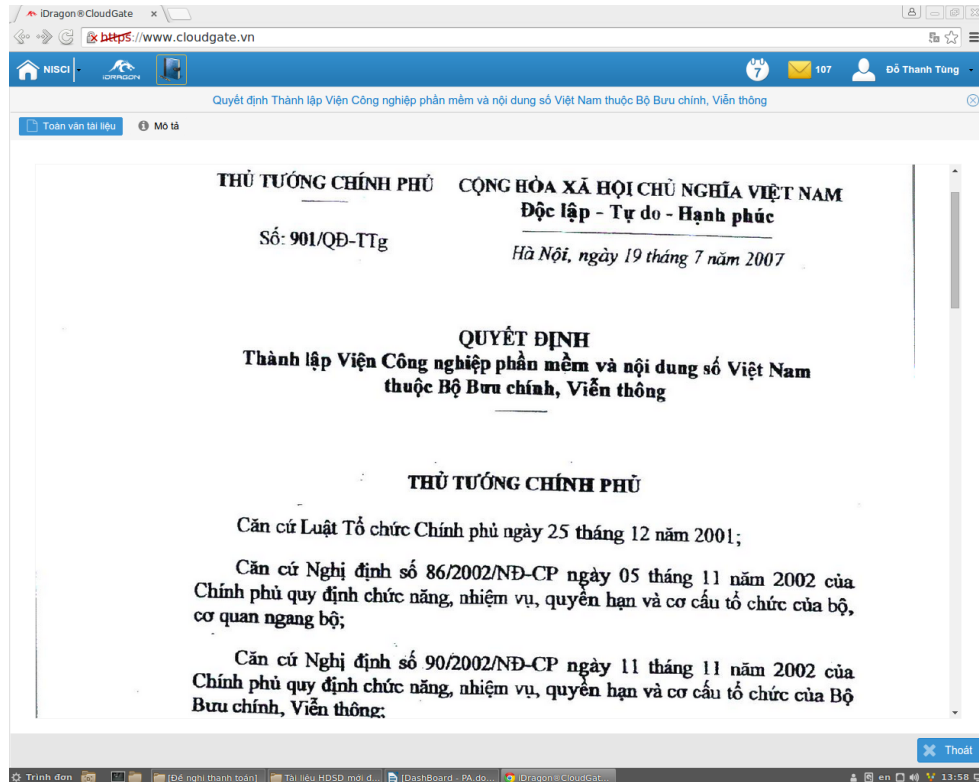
iDragon®CloudGate ×

https://www.cloudgate.vn

NISCI iDRAGON

7 107 Đỗ Thanh Tùng

Quyết định Thành lập Viện Công nghiệp phần mềm và nội dung số Việt Nam thuộc Bộ Bưu chính, Viễn thông

Toàn văn tài liệu Mô tả

THỦ TƯỚNG CHÍNH PHỦ

Số: 901/QĐ-TTg

CỘNG HÒA XÃ HỘI CHỦ NGHĨA VIỆT NAM
Độc lập - Tự do - Hạnh phúc

Hà Nội, ngày 19 tháng 7 năm 2007

QUYẾT ĐỊNH
Thành lập Viện Công nghiệp phần mềm và nội dung số Việt Nam thuộc Bộ Bưu chính, Viễn thông

THỦ TƯỚNG CHÍNH PHỦ

Căn cứ Luật Tổ chức Chính phủ ngày 25 tháng 12 năm 2001;

Căn cứ Nghị định số 86/2002/NĐ-CP ngày 05 tháng 11 năm 2002 của Chính phủ quy định chức năng, nhiệm vụ, quyền hạn và cơ cấu tổ chức của bộ, cơ quan ngang bộ;

Căn cứ Nghị định số 90/2002/NĐ-CP ngày 11 tháng 11 năm 2002 của Chính phủ quy định chức năng, nhiệm vụ, quyền hạn và cơ cấu tổ chức của Bộ Bưu chính, Viễn thông;

Thoát

Trình đơn [Đề nghị thanh toán] Tài liệu HDSD mới d... [DashBoard - PA.do... iDragon®CloudGat... en 13:58